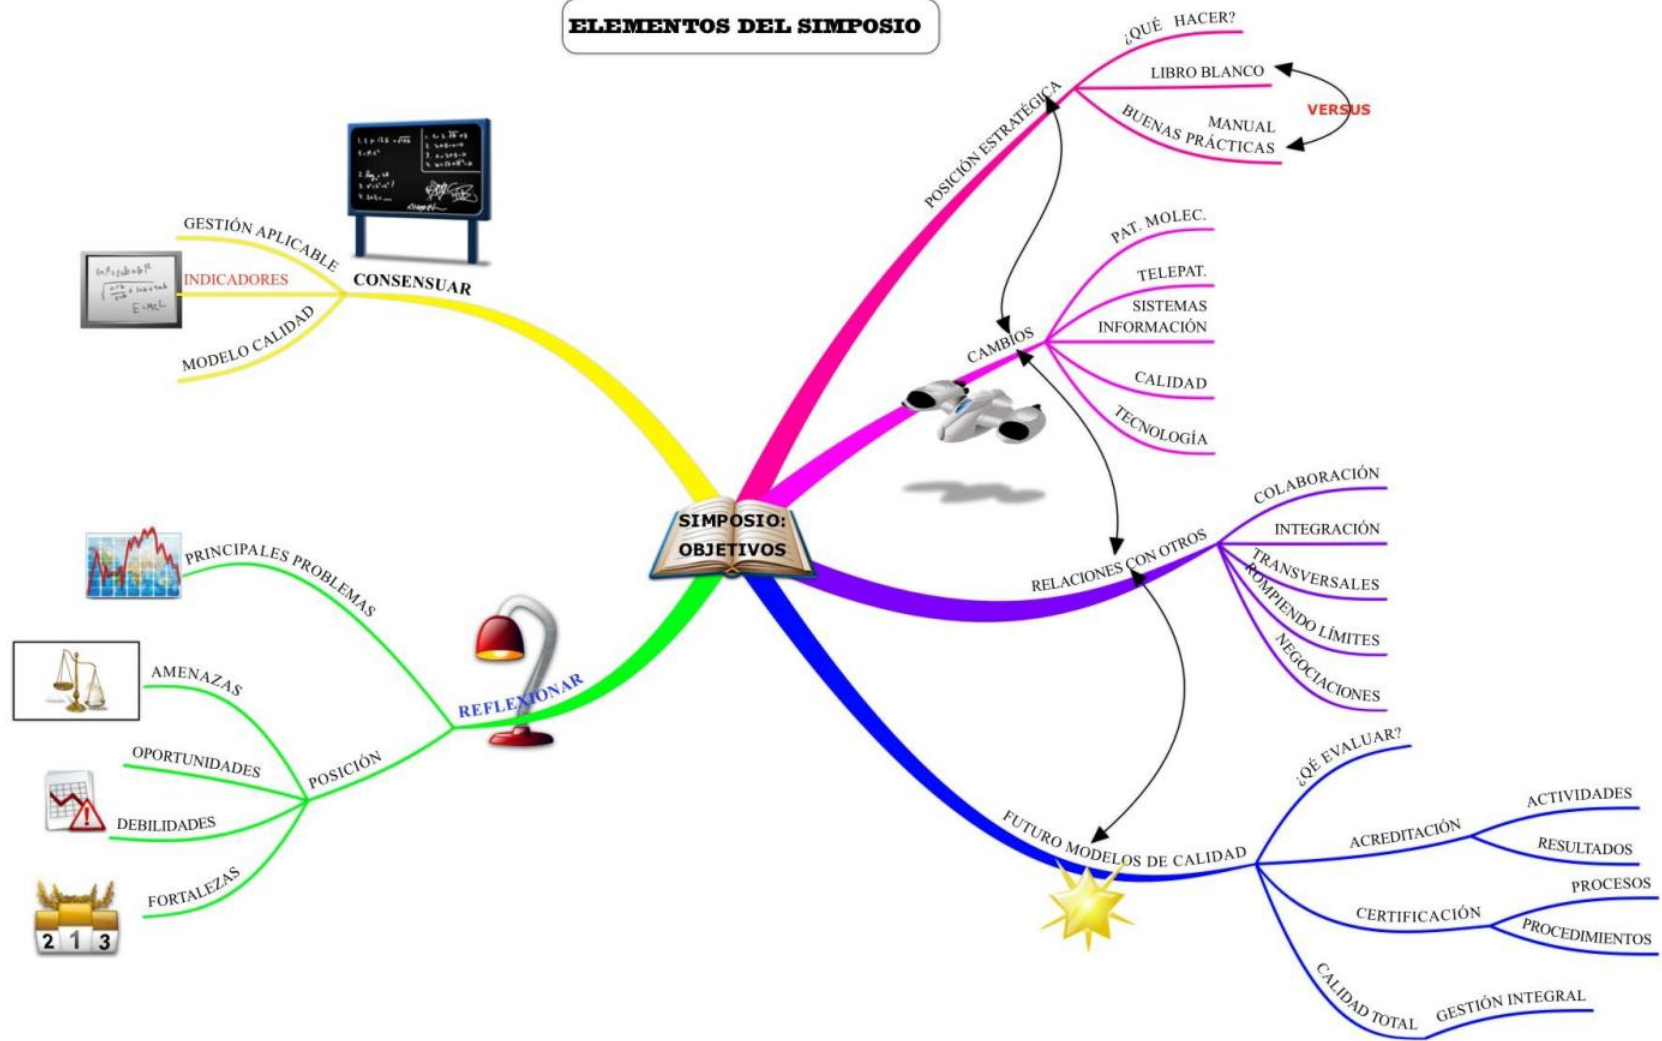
ELEMENTOS DEL SIMPOSIO

SIMPOSIO: OBJETIVOS

POSICIÓN ESTRATÉGICA
¿QUÉ HACER?
LIBRO BLANCO
MANUAL BUENAS PRÁCTICAS
VERSUS

CAMBIOS
PAT. MOLEC.
TELEPAT.
SISTEMAS INFORMACIÓN
CALIDAD
TECNOLOGÍA

RELACIONES CON OTROS
COLABORACIÓN
INTEGRACIÓN
TRANSVERSALES
ROMPIENDO LÍMITES
NEGOCIACIONES

FUTURO MODELOS DE CALIDAD
¿QÉ EVALUAR?
ACREDITACIÓN
ACTIVIDADES
RESULTADOS
CERTIFICACIÓN
PROCESOS
PROCEDIMIENTOS
CALIDAD TOTAL
GESTIÓN INTEGRAL

CONSENSUAR
GESTIÓN APLICABLE
INDICADORES
MODELO CALIDAD

REFLEXIONAR
PRINCIPALES PROBLEMAS
POSICIÓN
AMENAZAS
OPORTUNIDADES
DEBILIDADES
FORTALEZAS

2 1 3